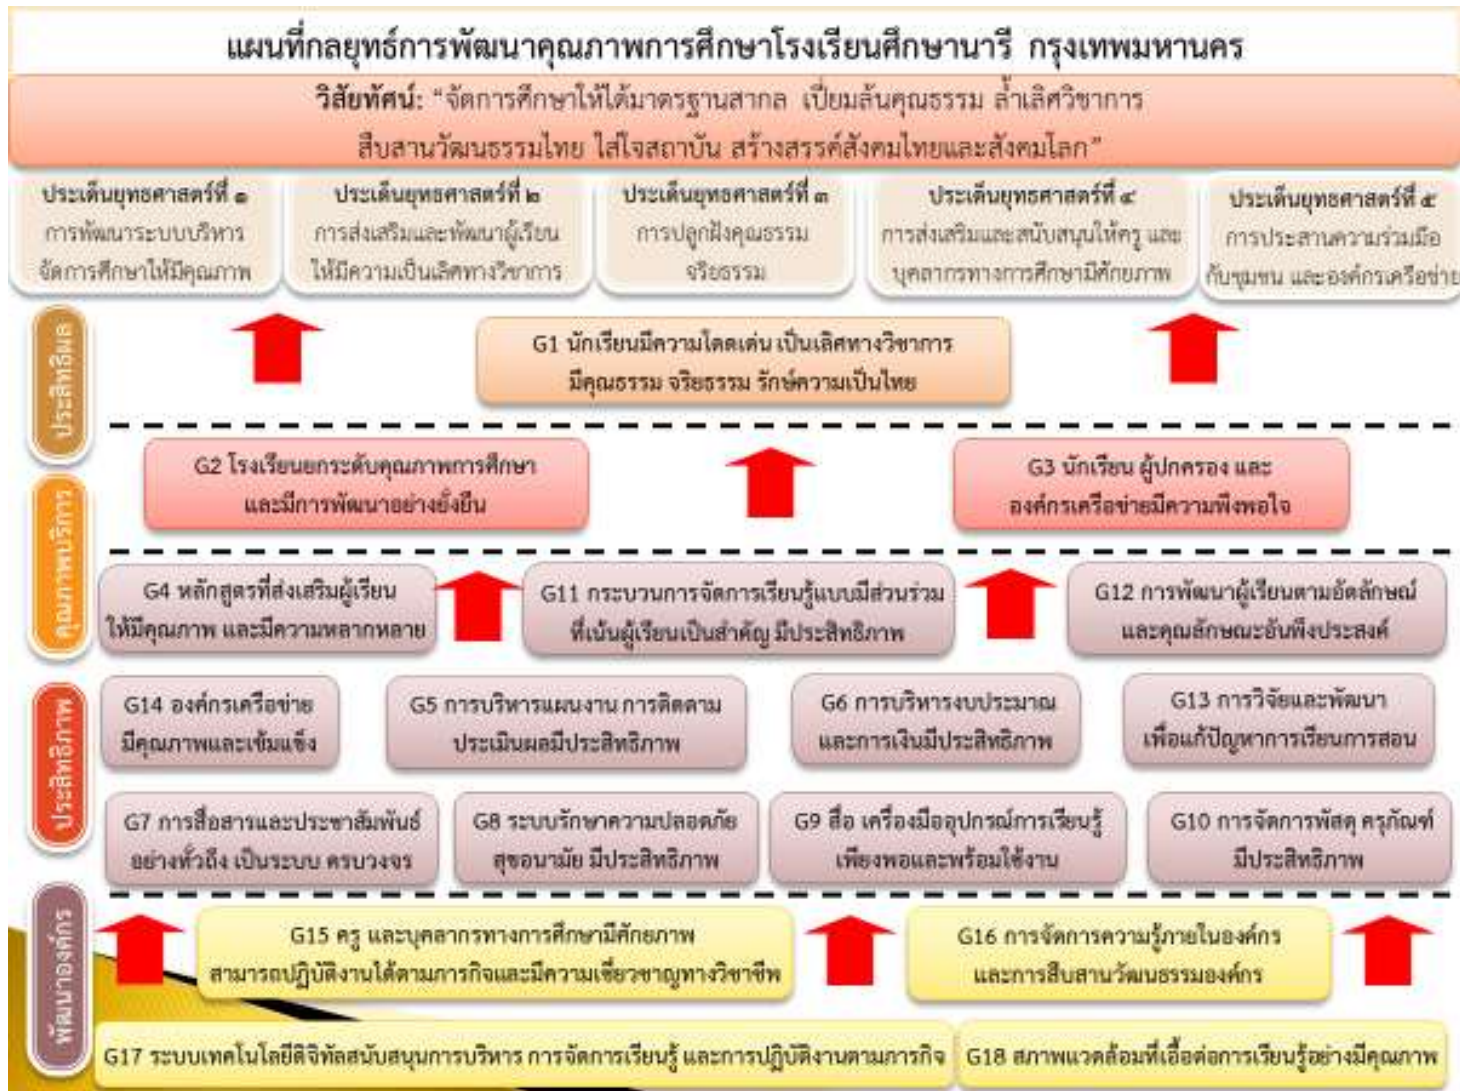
แผนที่กลยุทธ์การพัฒนาคุณภาพการศึกษาโรงเรียนศึกษานารี กรุงเทพมหานคร

วิสัยทัศน์: "จัดการศึกษาให้ได้มาตรฐานสากล เปี่ยมล้นคุณธรรม ล้ำเลิศวิชาการ สืบสานวัฒนธรรมไทย ใส่ใจสถาบัน สร้างสรรค์สังคมไทยและสังคมโลก"

ประเด็นยุทธศาสตร์ที่ ๑ การพัฒนาระบบบริหารจัดการศึกษาให้มีคุณภาพ

ประเด็นยุทธศาสตร์ที่ ๒ การส่งเสริมและพัฒนาผู้เรียนให้มีความเป็นเลิศทางวิชาการ

ประเด็นยุทธศาสตร์ที่ ๓ การปลูกฝังคุณธรรม จริยธรรม

ประเด็นยุทธศาสตร์ที่ ๔ การส่งเสริมและสนับสนุนให้ครู และบุคลากรทางการศึกษามีศักยภาพ

ประเด็นยุทธศาสตร์ที่ ๕ การประสานความร่วมมือกับชุมชน และองค์กรเครือข่าย

ประสิทธิผล

G1 นักเรียนมีความโดดเด่น เป็นเลิศทางวิชาการ มีคุณธรรม จริยธรรม รักษ์ความเป็นไทย

คุณภาพบริการ

G2 โรงเรียนยกระดับคุณภาพการศึกษา และมีการพัฒนาอย่างยั่งยืน

G3 นักเรียน ผู้ปกครอง และองค์กรเครือข่ายมีความพึงพอใจ

ประสิทธิภาพ

G4 หลักสูตรที่ส่งเสริมผู้เรียนให้มีคุณภาพ และมีความหลากหลาย

G11 กระบวนการจัดการเรียนรู้แบบมีส่วนร่วมที่เน้นผู้เรียนเป็นสำคัญ มีประสิทธิภาพ

G12 การพัฒนาผู้เรียนตามอัตลักษณ์ และคุณลักษณะอันพึงประสงค์

G14 องค์กรเครือข่ายมีคุณภาพและเข้มแข็ง

G5 การบริหารแผนงาน การติดตามประเมินผลมีประสิทธิภาพ

G6 การบริหารงบประมาณ และการเงินมีประสิทธิภาพ

G13 การวิจัยและพัฒนา เพื่อแก้ปัญหาการเรียนการสอน

G7 การสื่อสารและประชาสัมพันธ์ อย่างทั่วถึง เป็นระบบ ครบวงจร

G8 ระบบรักษาความปลอดภัย สุขอนามัย มีประสิทธิภาพ

G9 สื่อ เครื่องมืออุปกรณ์การเรียนรู้ เพียงพอและพร้อมใช้งาน

G10 การจัดการพัสดุ ครุภัณฑ์ มีประสิทธิภาพ

พัฒนาองค์กร

G15 ครู และบุคลากรทางการศึกษามีศักยภาพ สามารถปฏิบัติงานได้ตามภารกิจและมีความเชี่ยวชาญทางวิชาชีพ

G16 การจัดการความรู้ภายในองค์กร และการสืบสานวัฒนธรรมองค์กร

G17 ระบบเทคโนโลยีดิจิทัลสนับสนุนการบริหาร การจัดการเรียนรู้ และการปฏิบัติงานตามภารกิจ

G18 สภาพแวดล้อมที่เอื้อต่อการเรียนรู้อย่างมีคุณภาพ